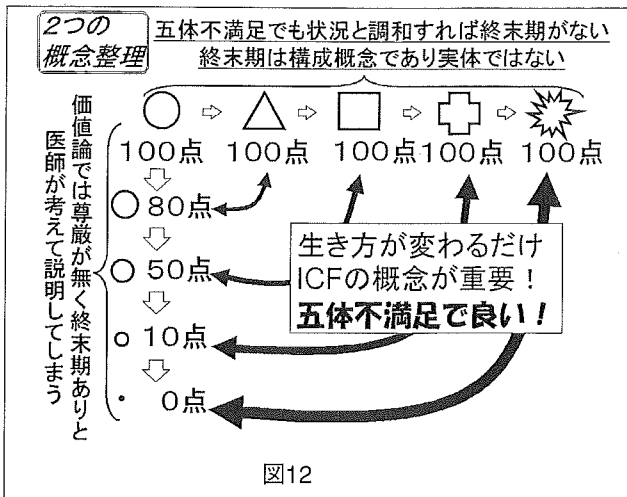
2つの
概念整理

五体不満足でも状況と調和すれば終末期がない
終末期は構成概念であり実体ではない

価値論では尊厳が無く終末期ありと
医師が考えて説明してしまう

○ ⇨ △ ⇨ □ ⇨ ✚ ⇨ ✵

100点 100点 100点 100点 100点

○ 80点

○ 50点

o 10点

・ 0点

生き方が変わるだけ
ICFの概念が重要！
**五体不満足で良い！**

図12